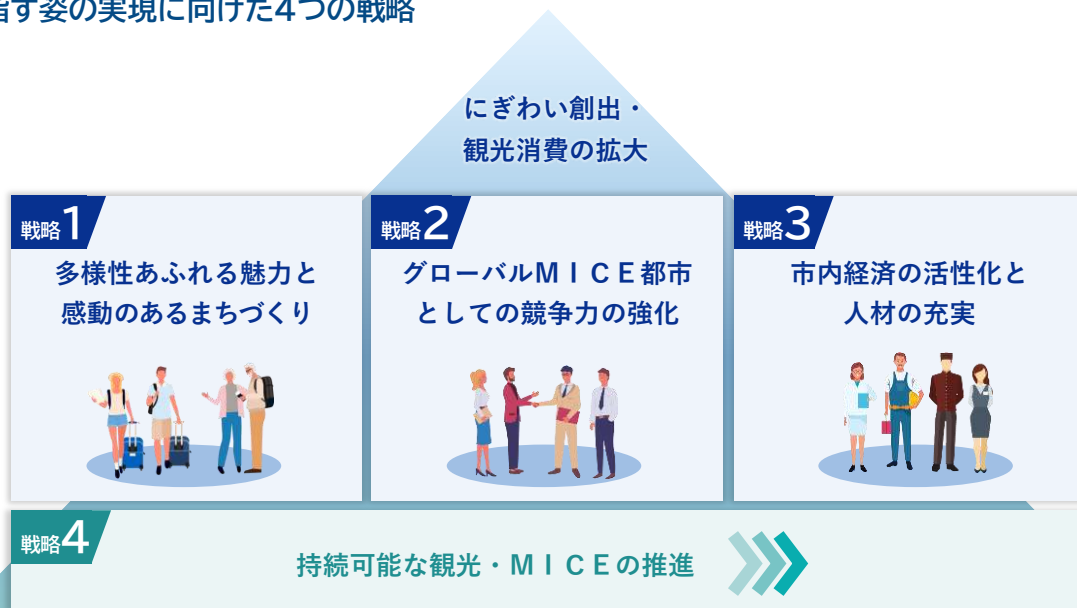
指す姿の実現に向けた4つの戦略

にぎわい創出・観光消費の拡大

戦略1
多様性あふれる魅力と感動のあるまちづくり

戦略2
グローバルＭＩＣＥ都市としての競争力の強化

戦略3
市内経済の活性化と人材の充実

戦略4
持続可能な観光・ＭＩＣＥの推進